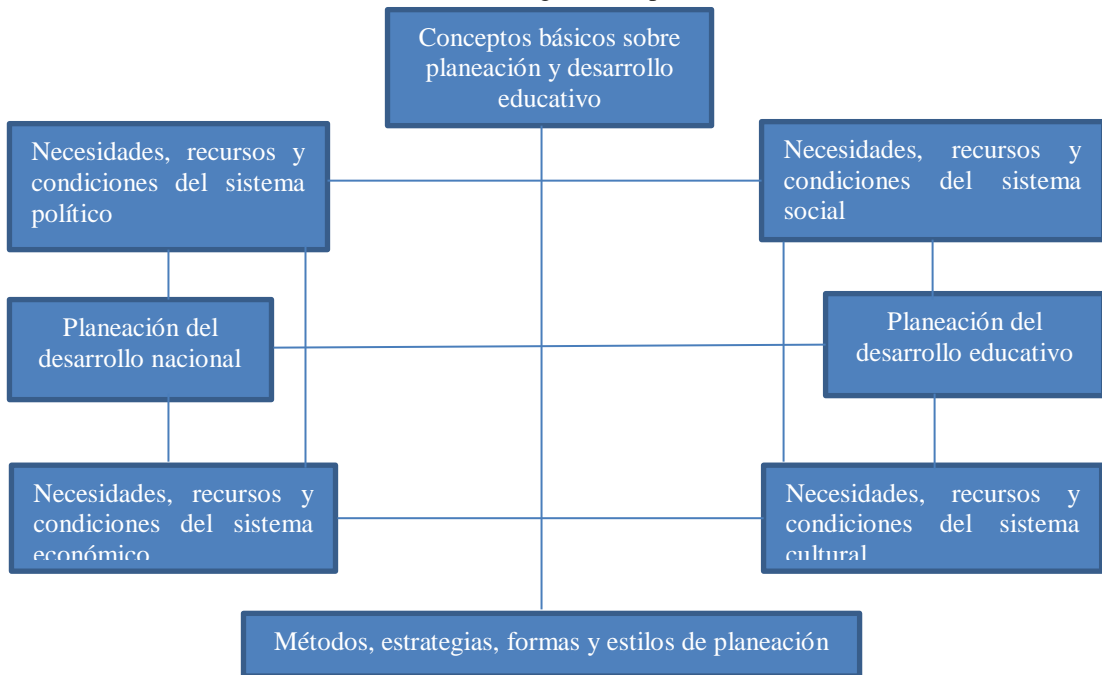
Conceptos básicos sobre planeación y desarrollo educativo

Necesidades, recursos y condiciones del sistema político

Necesidades, recursos y condiciones del sistema social

Planeación del desarrollo nacional

Planeación del desarrollo educativo

Necesidades, recursos y condiciones del sistema económico

Necesidades, recursos y condiciones del sistema cultural

Métodos, estrategias, formas y estilos de planeación